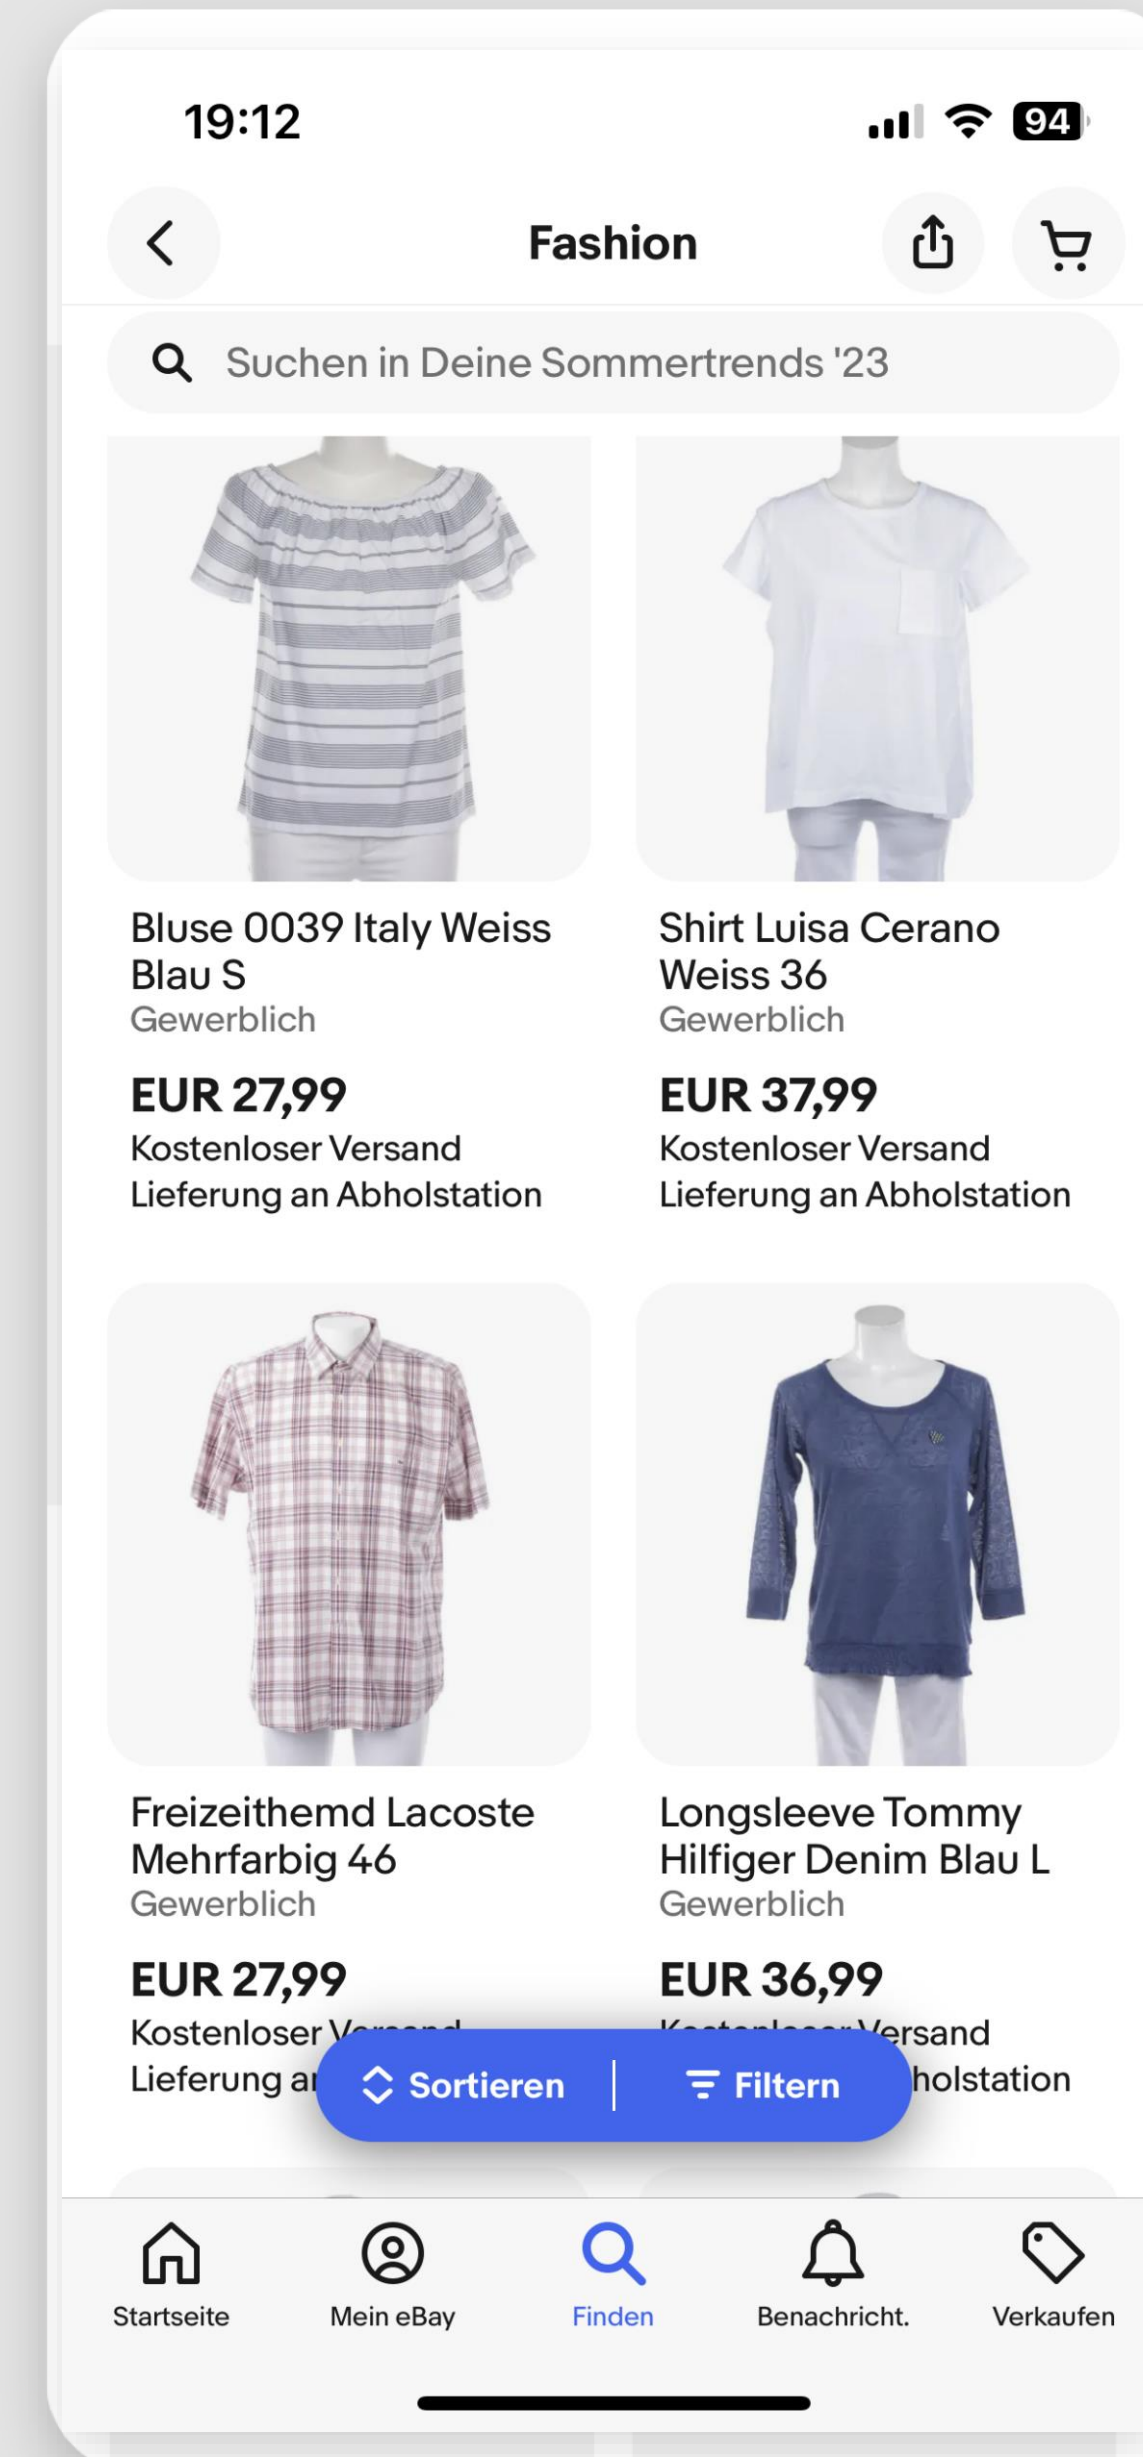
19:12

94

Fashion

Suchen in Deine Sommertrends '23

Bluse 0039 Italy Weiss Blau S
Gewerblich

EUR 27,99
Kostenloser Versand
Lieferung an Abholstation

Shirt Luisa Cerano Weiss 36
Gewerblich

EUR 37,99
Kostenloser Versand
Lieferung an Abholstation

Freizeithemd Lacoste Mehrfarbig 46
Gewerblich

EUR 27,99
Kostenloser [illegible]
Lieferung a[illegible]

Longsleeve Tommy Hilfiger Denim Blau L
Gewerblich

EUR 36,99
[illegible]ersand
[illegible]holstation

Sortieren | Filtern

Startseite
Mein eBay
Finden
Benachricht.
Verkaufen